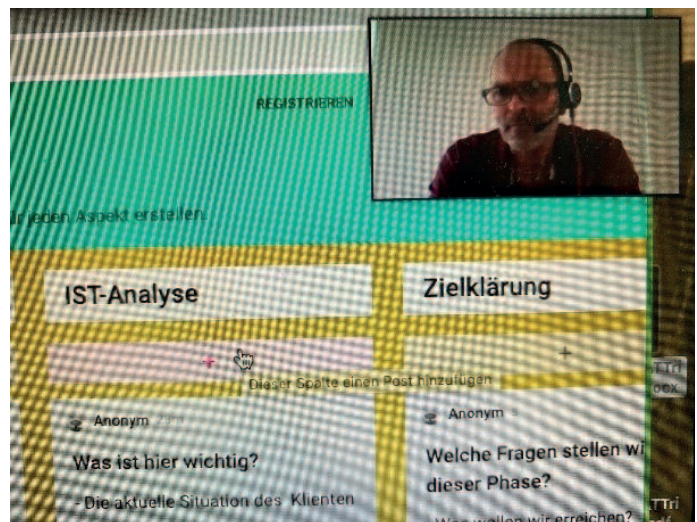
REGISTRIEREN

r jeden Aspekt erstellen.

IST-Analyse

Zielklärung

+

+

Dieser Spalte einen Post hinzufügen

TTri
oox

Anonym

Was ist hier wichtig?

- Die aktuelle Situation des Klienten

Anonym

Welche Fragen stellen wi
dieser Phase?

- Was wollen wir erreichen?

TTri